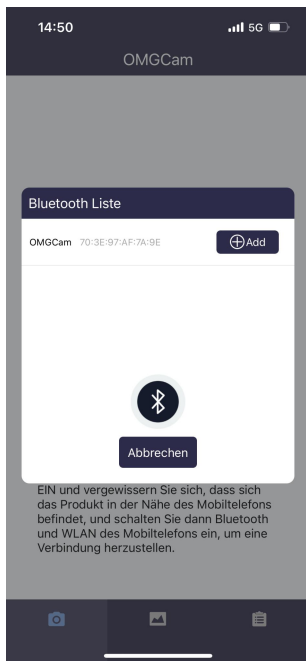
14:50

5G

OMGCam

Bluetooth Liste

OMGCam 70:3E:97:AF:7A:9E

Add

Abbrechen

EIN und vergewissern Sie sich, dass sich das Produkt in der Nähe des Mobiltelefons befindet, und schalten Sie dann Bluetooth und WLAN des Mobiltelefons ein, um eine Verbindung herzustellen.